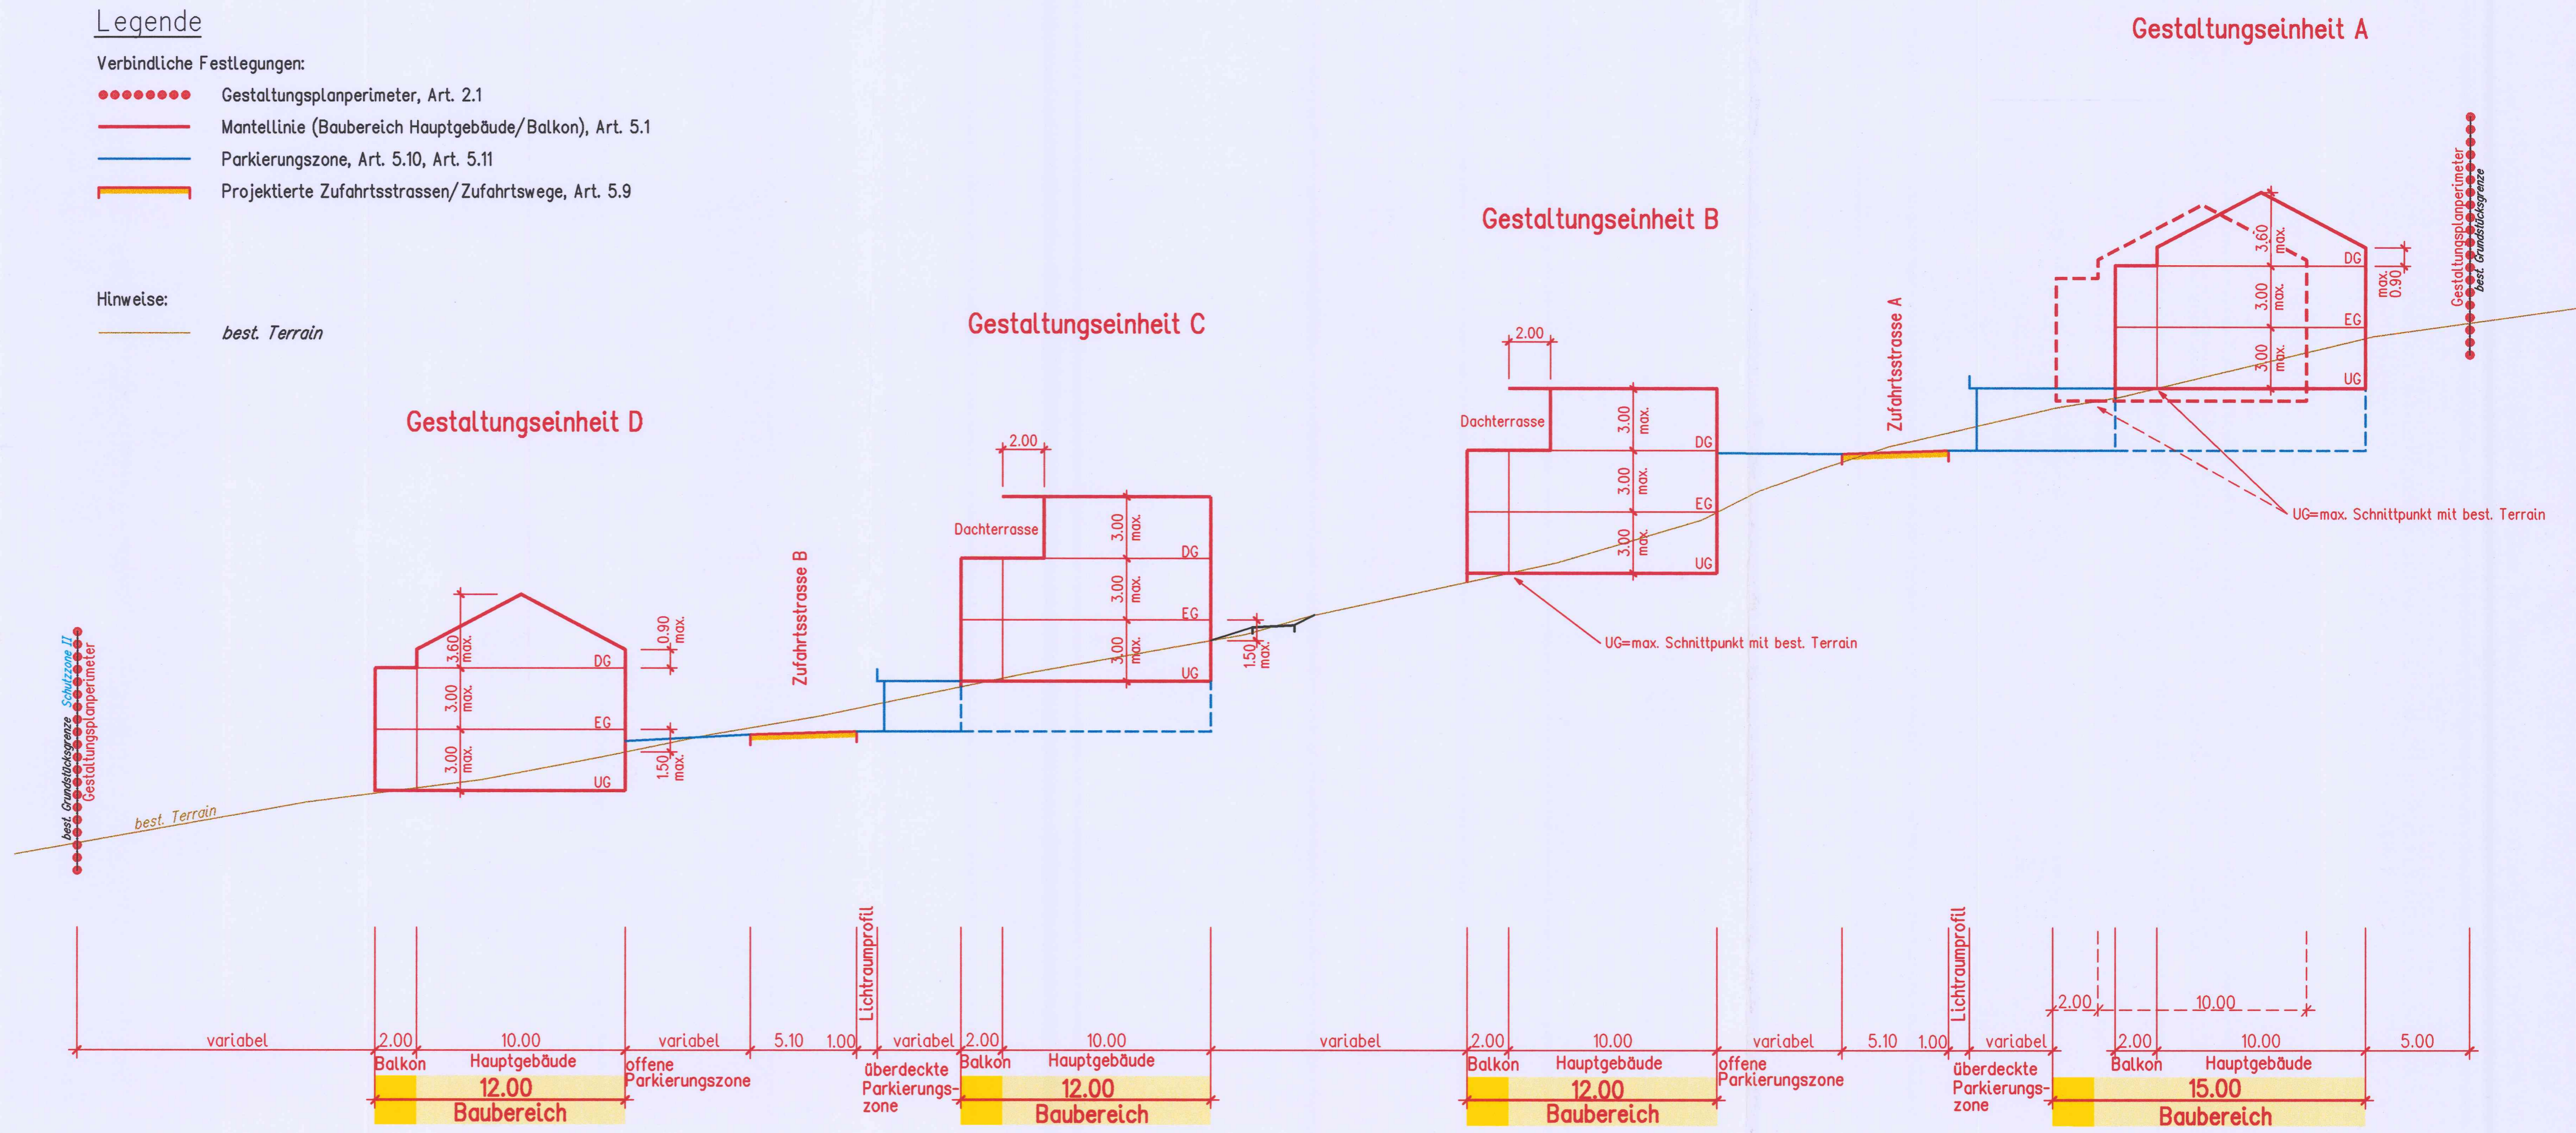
Legende

Verbindliche Festlegungen:

Gestaltungsplanperimeter, Art. 2.1

Mantellinie (Baubereich Hauptgebäude/Balkon), Art. 5.1

Parkierungszone, Art. 5.10, Art. 5.11

Projektierte Zufahrtsstrassen/Zufahrtswege, Art. 5.9

Hinweise:

best. Terrain

Gestaltungseinheit A

Gestaltungseinheit B

Gestaltungseinheit C

Gestaltungseinheit D

Gestaltungsplanperimeter
best. Grundstücksgrenze

best. Grundstücksgrenze Schutzzone II
Gestaltungsplanperimeter

best. Terrain

3.60 max.
3.00 max.
3.00 max.
DG
EG
UG
0.90 max.
1.50 max.

Zufahrtsstrasse B

2.00
Dachterrasse
3.00 max.
3.00 max.
3.00 max.
DG
EG
UG
1.50 max.

2.00
Dachterrasse
3.00 max.
3.00 max.
3.00 max.
DG
EG
UG
UG=max. Schnittpunkt mit best. Terrain

Zufahrtsstrasse A

3.60 max.
3.00 max.
3.00 max.
DG
EG
UG
max. 0.90
UG=max. Schnittpunkt mit best. Terrain

Lichtraumprofil
Lichtraumprofil

variabel | 2.00 | 10.00 | variabel | 5.10 | 1.00 | variabel | 2.00 | 10.00 | variabel | 2.00 | 10.00 | variabel | 5.10 | 1.00 | variabel | 2.00 | 10.00 | 2.00 | 10.00 | 5.00

Balkon | Hauptgebäude | offene Parkierungszone | überdeckte Parkierungszone | Balkon | Hauptgebäude | Balkon | Hauptgebäude | offene Parkierungszone | überdeckte Parkierungszone | Balkon | Hauptgebäude

12.00
Baubereich

12.00
Baubereich

12.00
Baubereich

15.00
Baubereich